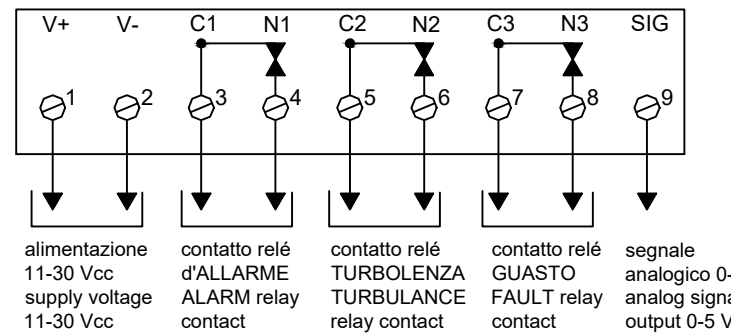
V+ V- C1 N1 C2 N2 C3 N3 SIG

1 2 3 4 5 6 7 8 9

alimentazione 11-30 Vcc supply voltage 11-30 Vcc

contatto relé d'ALLARME ALARM relay contact

contatto relé TURBOLENZA TURBULANCE relay contact

contatto relé GUASTO FAULT relay contact

segnale analogico 0-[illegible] analog signa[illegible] output 0-5 V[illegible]